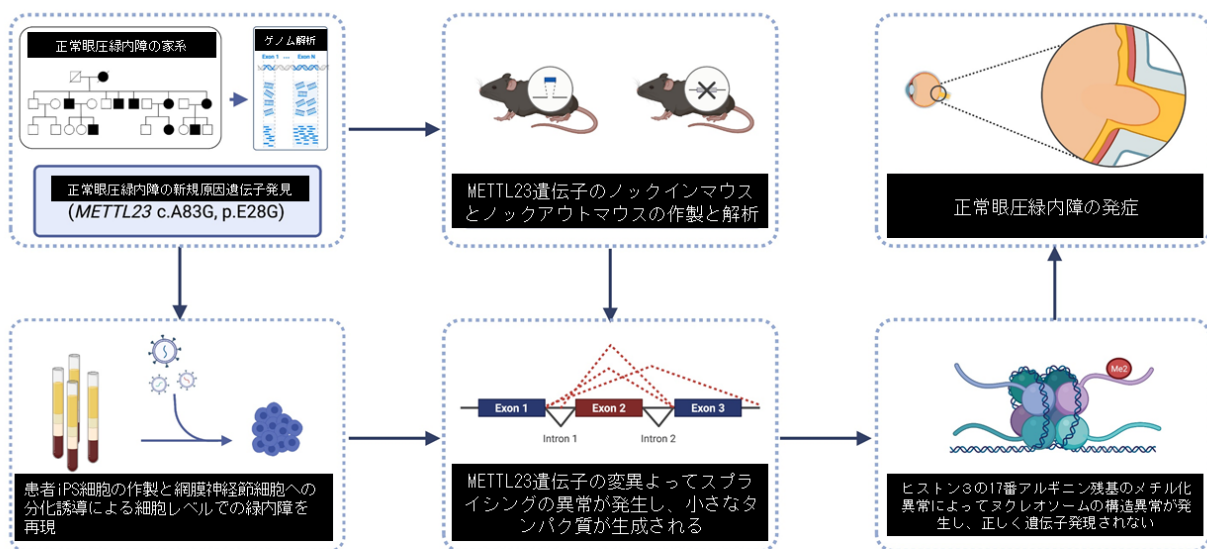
正常眼圧緑内障の家系

ゲノム解析

Exon 1 ... Exon N

正常眼圧緑内障の新規原因遺伝子発見
(*METTL23* c.A83G, p.E28G)

METTL23遺伝子のノックインマウスとノックアウトマウスの作製と解析

正常眼圧緑内障の発症

患者iPS細胞の作製と網膜神経節細胞への分化誘導による細胞レベルでの緑内障を再現

Exon 1
Exon 2
Exon 3
Intron 1
Intron 2

METTL23遺伝子の変異よってスプライシングの異常が発生し、小さなタンパク質が生成される

Me2

ヒストン３の17番アルギニン残基のメチル化異常によってヌクレオソームの構造異常が発生し、正しく遺伝子発現されない